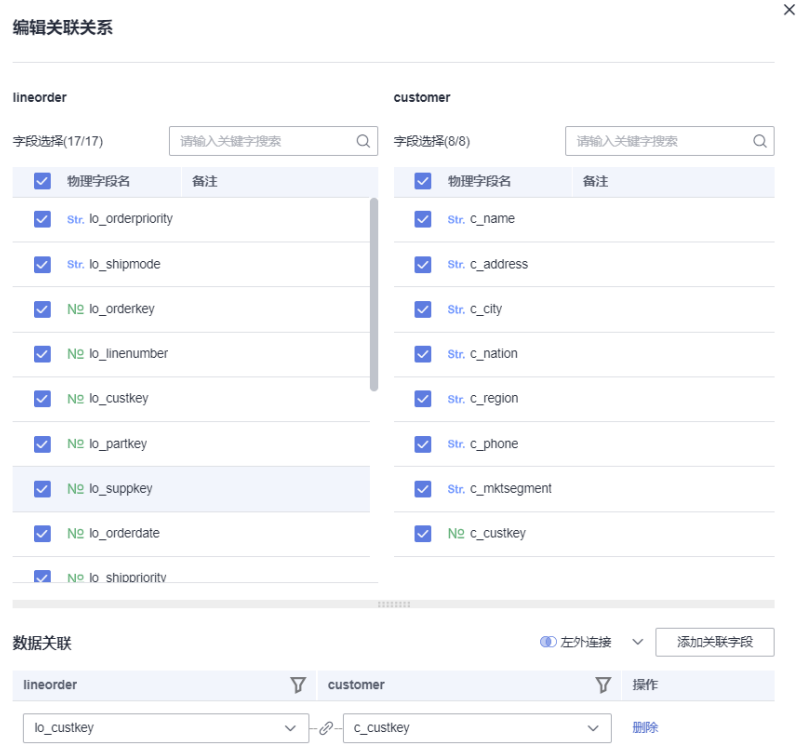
编辑关联关系

lineorder

字段选择(17/17) 请输入关键字搜索

| 物理字段名 | 备注 |
|---|---|
| Str. lo_orderpriority | |
| Str. lo_shipmode | |
| № lo_orderkey | |
| № lo_linenumber | |
| № lo_custkey | |
| № lo_partkey | |
| № lo_suppkey | |
| № lo_orderdate | |
| № lo_shippriority | |

customer

字段选择(8/8) 请输入关键字搜索

| 物理字段名 | 备注 |
|---|---|
| Str. c_name | |
| Str. c_address | |
| Str. c_city | |
| Str. c_nation | |
| Str. c_region | |
| Str. c_phone | |
| Str. c_mktsegment | |
| № c_custkey | |

数据关联 左外连接 添加关联字段

| lineorder | customer | 操作 |
|---|---|---|
| lo_custkey | c_custkey | 删除 |